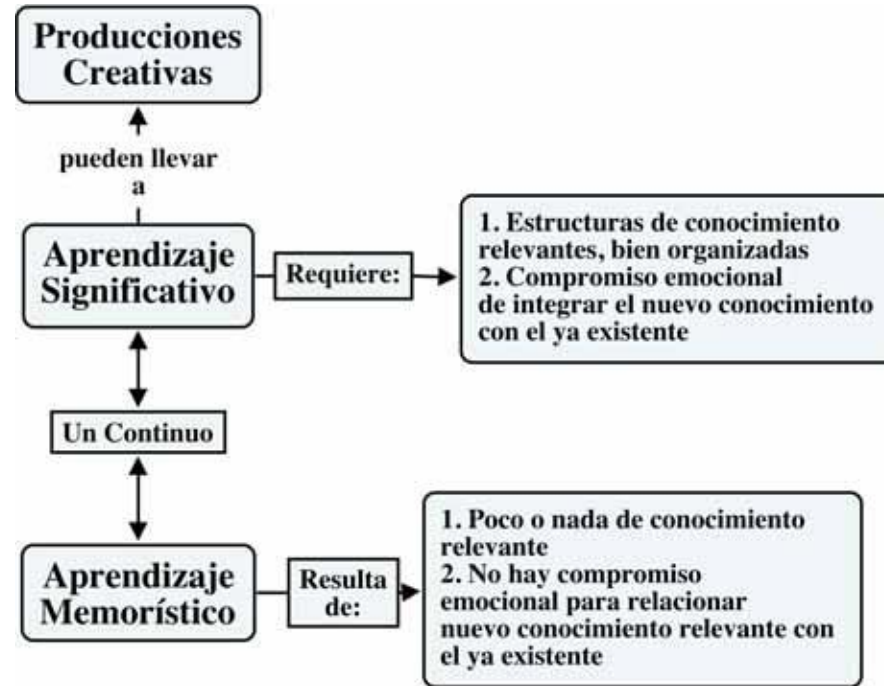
Producciones Creativas

pueden llevar a

Aprendizaje Significativo

Requiere:

1. Estructuras de conocimiento relevantes, bien organizadas
2. Compromiso emocional de integrar el nuevo conocimiento con el ya existente

Un Continuo

Aprendizaje Memorístico

Resulta de:

1. Poco o nada de conocimiento relevante
2. No hay compromiso emocional para relacionar nuevo conocimiento relevante con el ya existente